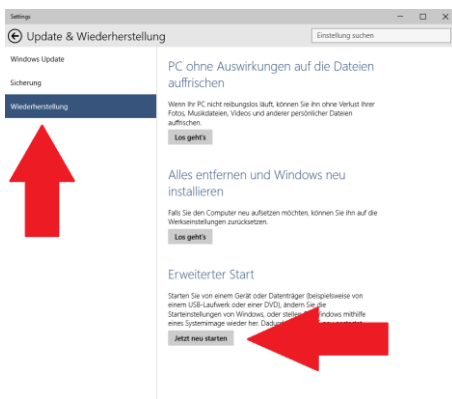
Settings

Update & Wiederherstellung

Einstellung suchen

Windows Update

Sicherung

Wiederherstellung

PC ohne Auswirkungen auf die Dateien auffrischen

Wenn Ihr PC nicht reibungslos läuft, können Sie ihn ohne Verlust Ihrer Fotos, Musikdateien, Videos und anderer persönlicher Dateien auffrischen.

Los geht's

Alles entfernen und Windows neu installieren

Falls Sie den Computer neu aufsetzen möchten, können Sie ihn auf die Werkseinstellungen zurücksetzen.

Los geht's

Erweiterter Start

Starten Sie von einem Gerät oder Datenträger (beispielsweise von einem USB-Laufwerk oder einer DVD), ändern Sie die Starteinstellungen von Windows, oder stellen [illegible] Windows mithilfe eines Systemimage wieder her. Dadur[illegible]

Jetzt neu starten